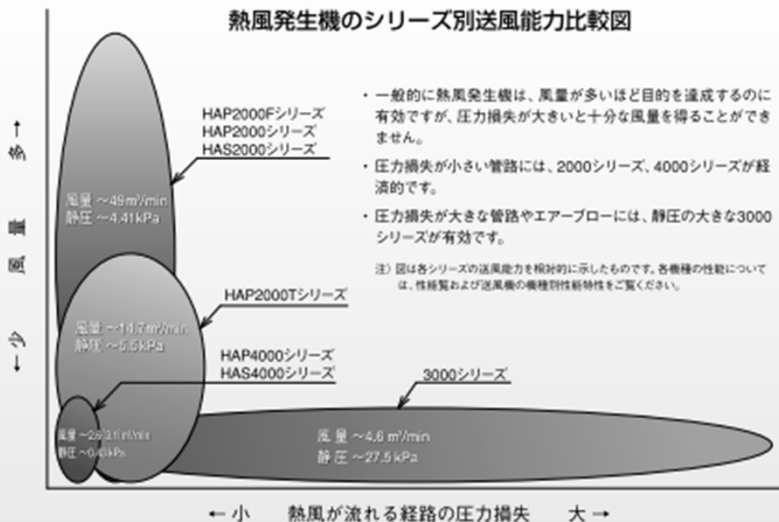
熱風発生機のシリーズ別送風能力比較図

← 少　風　量　多 →

HAP2000Fシリーズ
HAP2000シリーズ
HAS2000シリーズ

風量 ～49 m³/min
静圧 ～4.41 kPa

HAP2000Tシリーズ

風量 ～14.7 m³/min
静圧 ～5.5 kPa

HAP4000シリーズ
HAS4000シリーズ

3000シリーズ

風量 ～2.6 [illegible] m³/min
静圧 ～0.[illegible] kPa

風 量 ～4.6 m³/min
静 圧 ～27.5 kPa

・一般的に熱風発生機は、風量が多いほど目的を達成するのに有効ですが、圧力損失が大きいと十分な風量を得ることができません。

・圧力損失が小さい管路には、2000シリーズ、4000シリーズが経済的です。

・圧力損失が大きな管路やエアーブローには、静圧の大きな3000シリーズが有効です。

注）図は各シリーズの送風能力を相対的に示したものです。各機種の性能については、性能覧および送風機の機種別性能特性をご覧ください。

← 小　　熱風が流れる経路の圧力損失　　大 →